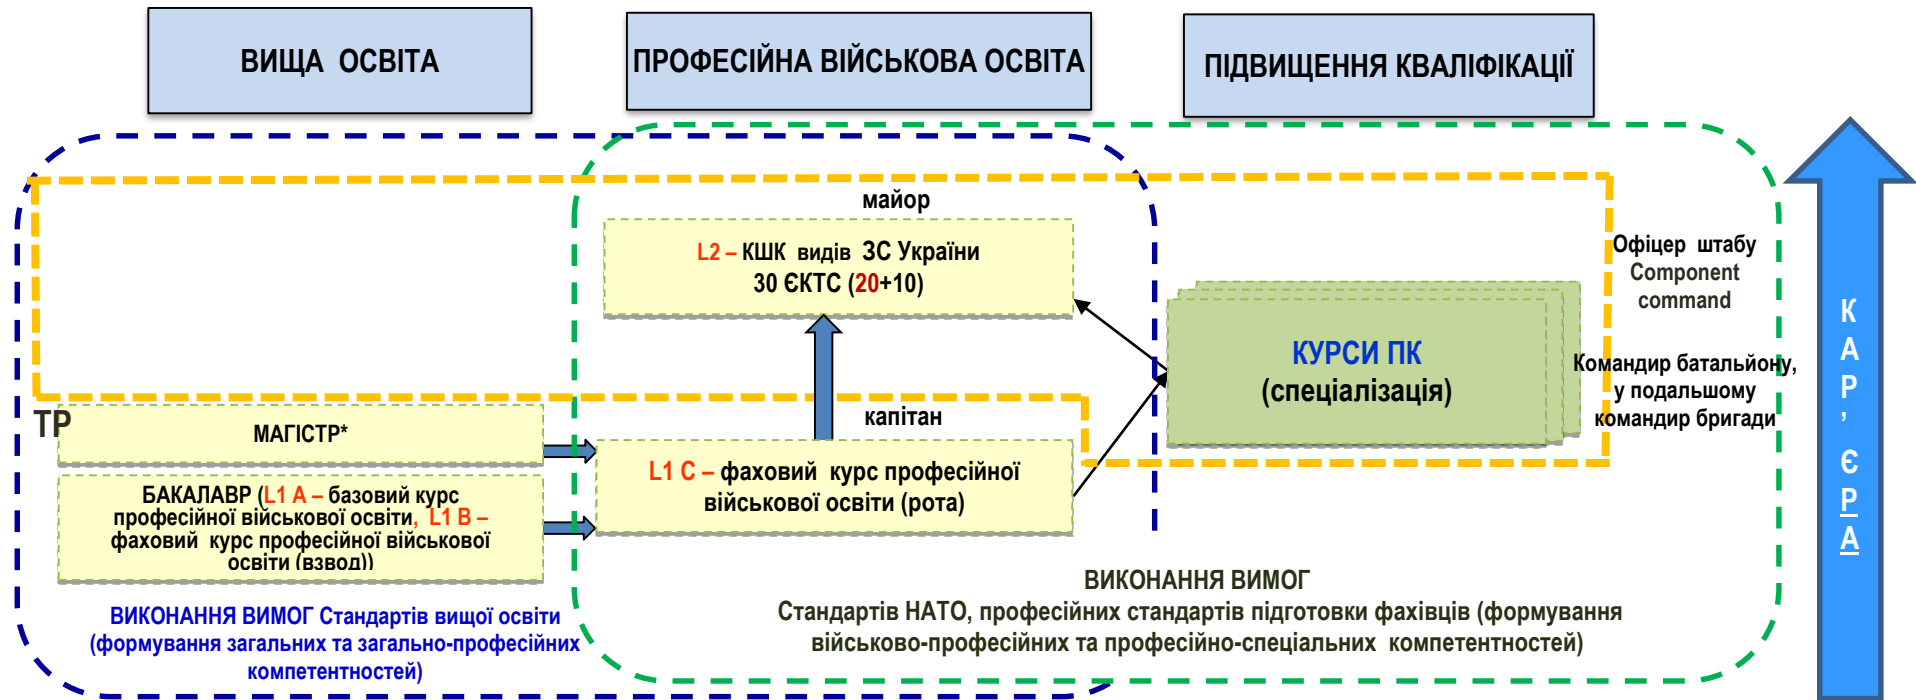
ВИЩА ОСВІТА

ПРОФЕСІЙНА ВІЙСЬКОВА ОСВІТА

ПІДВИЩЕННЯ КВАЛІФІКАЦІЇ

майор

L2 – КШК видів ЗС України
30 ЄКТС (20+10)

Офіцер штабу
Component
command

КУРСИ ПК
(спеціалізація)

Командир батальйону,
у подальшому
командир бригади

К
А
Р
’
Є
Р
А

ТР

МАГІСТР*

капітан

БАКАЛАВР (L1 А – базовий курс професійної військової освіти, L1 В – фаховий курс професійної військової освіти (взвод))

L1 С – фаховий курс професійної військової освіти (рота)

ВИКОНАННЯ ВИМОГ Стандартів вищої освіти (формування загальних та загально-професійних компетентностей)

ВИКОНАННЯ ВИМОГ
Стандартів НАТО, професійних стандартів підготовки фахівців (формування військово-професійних та професійно-спеціальних компетентностей)